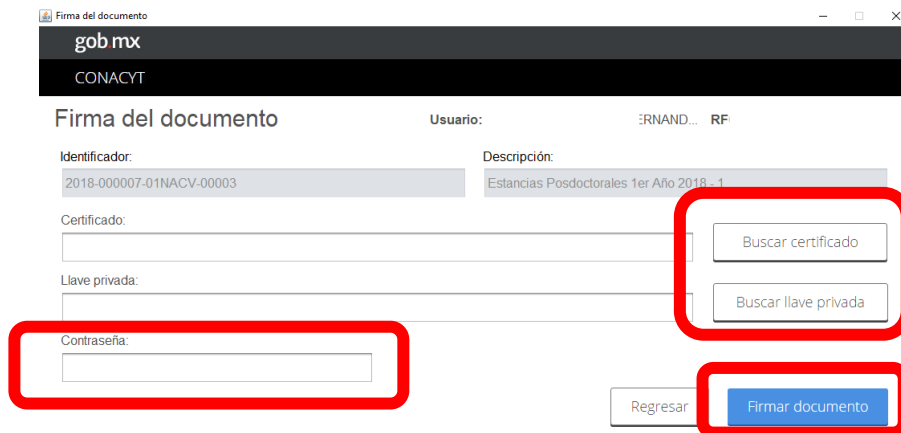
Firma del documento

gob.mx

CONACYT

Firma del documento

Usuario: ERNAND... RF

Identificador:
2018-000007-01NACV-00003

Descripción:
Estancias Posdoctorales 1er Año 2018 - 1

Certificado:

Buscar certificado

Llave privada:

Buscar llave privada

Contraseña:

Regresar

Firmar documento